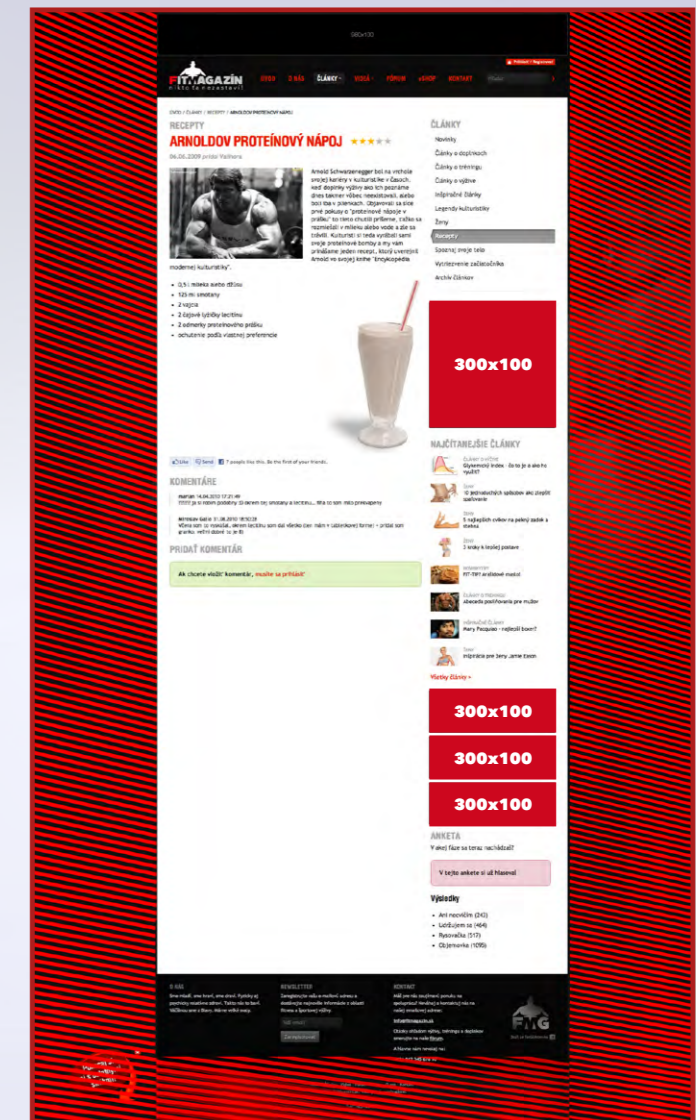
980x100

FITMAGAZÍN
nikto ťa nezastaví

ÚVOD O NÁS ČLÁNKY VIDEÁ FÓRUM eSHOP KONTAKT

ÚVOD / ČLÁNKY / RECEPTY / ARNOLDOV PROTEÍNOVÝ NÁPOJ

RECEPTY
ARNOLDOV PROTEÍNOVÝ NÁPOJ

06.06.2009 pridal Vallhora

Arnold Schwarzenegger bol na vrchole svojej kariéry v kulturistike v časoch, keď doplnky výživy ako ich poznáme dnes takmer vôbec neexistovali, alebo boli iba v plienkach. Objavovali sa síce prvé pokusy o "proteínové nápoje v prášku" so veľmi chutili priľšerne, takže sa rozmiešali v mlieku alebo vode a ale sa trávili. Kulturisti si teda vyrábali sami svoje proteínové bomby a my vám prinášame jeden recept, ktorý uverejnil Arnold vo svojej knihe "Encyklopédia moderného kulturistiky".

0,5 l mlieka alebo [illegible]
125 ml smotany
2 vajcia
2 čajové lyžičky lecitínu
2 odmerky proteínového prášku
ochutenie podľa vlastnej preferencie

Like Send 7 people like this. Be the first of your friends.

KOMENTÁRE

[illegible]

PRIDAŤ KOMENTÁR

Ak chcete vložiť komentár, musíte sa prihlásiť

ČLÁNKY
Novinky
Články o doplnkoch
Články o tréningu
Články o výžive
Inšpiratívne články
Legendy kulturistiky
Ženy
Recepty
Spoznaj svoje telo
Vyzliecenie začiatočníka
Archív Článkov

300x100

NAJČÍTANEJŠIE ČLÁNKY
Glykemický index - čo to je a ako ho využiť?
10 jednoduchých spôsobov ako zlepšiť spaľovanie
5 najlepších cvikov na pekný zadok a stehná
3 triky k lepšej postave
FST-7PP arašidové maslo
abeceda posilňovania pre mužov
Mary Pacquiao - najlepší boxer?
Inšpirácia pre ženy: Jamie Eason
Všetky články »

300x100
300x100
300x100

ANKETA
V akej fáze sa teraz nachádzaš?

V tejto ankete si už hlasoval

Výsledky
Ani neviem (243)
Udržujem sa (464)
Rysovačka (317)
Objemovka (1095)

O NÁS
NEWSLETTER
KONTAKT
FMG
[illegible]